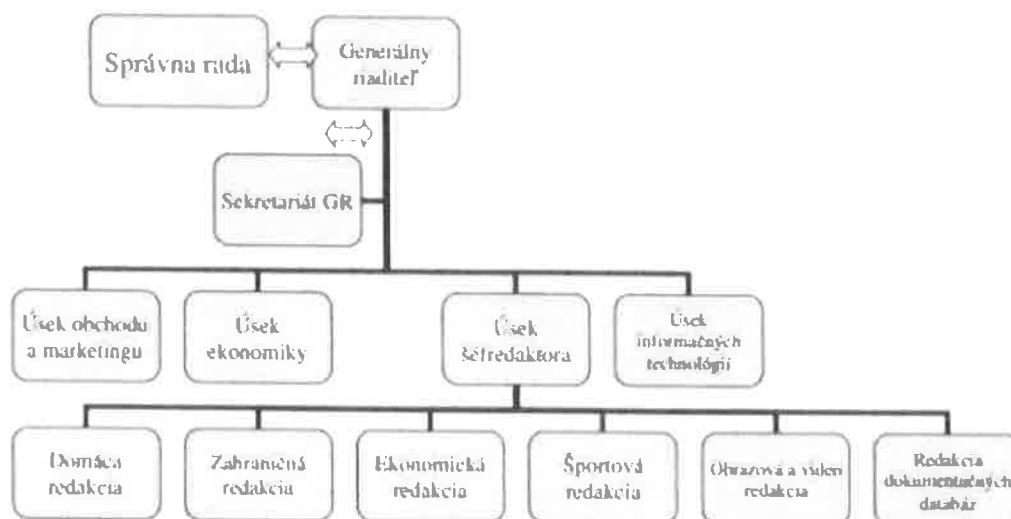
Správna rada

Generálny riaditeľ

Sekretariát GR

Úsek obchodu a marketingu

Úsek ekonomiky

Úsek šéfredaktora

Úsek informačných technológií

Domáca redakcia

Zahraničná redakcia

Ekonomická redakcia

Športová redakcia

Obrazová a video redakcia

Redakcia dokumentačných databáz